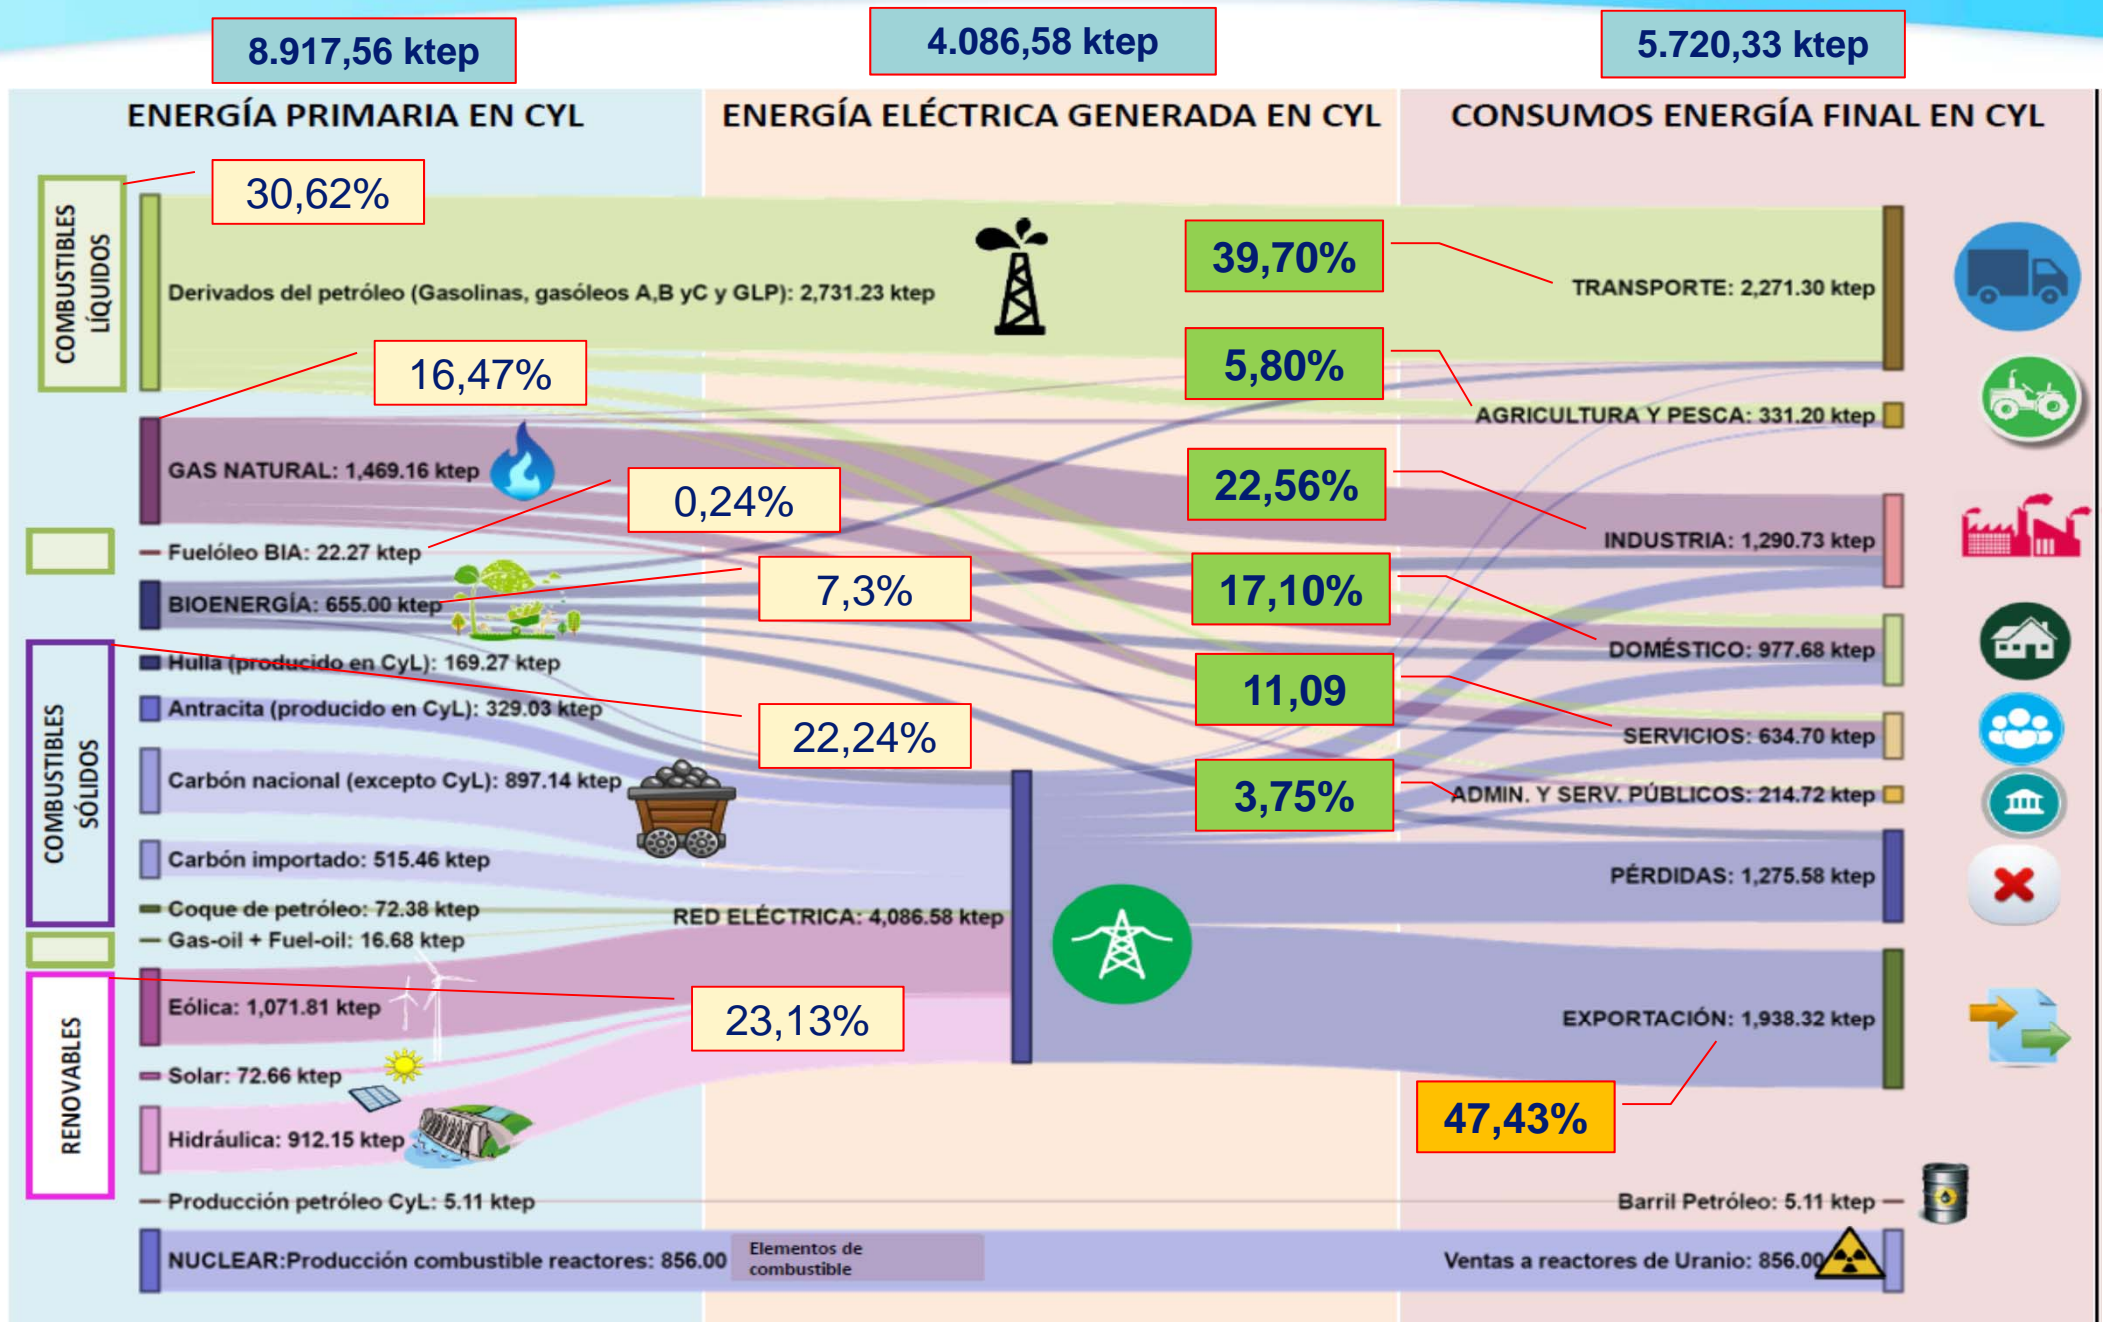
8.917,56 ktep

4.086,58 ktep

5.720,33 ktep

ENERGÍA PRIMARIA EN CYL

ENERGÍA ELÉCTRICA GENERADA EN CYL

CONSUMOS ENERGÍA FINAL EN CYL

COMBUSTIBLES LÍQUIDOS

30,62%

Derivados del petróleo (Gasolinas, gasóleos A,B yC y GLP): 2,731.23 ktep

16,47%

GAS NATURAL: 1,469.16 ktep

0,24%

Fuelóleo BIA: 22.27 ktep

7,3%

BIOENERGÍA: 655.00 ktep

COMBUSTIBLES SÓLIDOS

Hulla (producido en CyL): 169.27 ktep

Antracita (producido en CyL): 329.03 ktep

22,24%

Carbón nacional (excepto CyL): 897.14 ktep

Carbón importado: 515.46 ktep

Coque de petróleo: 72.38 ktep

Gas-oil + Fuel-oil: 16.68 ktep

RED ELÉCTRICA: 4,086.58 ktep

RENOVABLES

Eólica: 1,071.81 ktep

23,13%

Solar: 72.66 ktep

Hidráulica: 912.15 ktep

Producción petróleo CyL: 5.11 ktep

NUCLEAR:Producción combustible reactores: 856.00

Elementos de combustible

39,70%

TRANSPORTE: 2,271.30 ktep

5,80%

AGRICULTURA Y PESCA: 331.20 ktep

22,56%

INDUSTRIA: 1,290.73 ktep

17,10%

DOMÉSTICO: 977.68 ktep

11,09

SERVICIOS: 634.70 ktep

3,75%

ADMIN. Y SERV. PÚBLICOS: 214.72 ktep

PÉRDIDAS: 1,275.58 ktep

EXPORTACIÓN: 1,938.32 ktep

47,43%

Barril Petróleo: 5.11 ktep

Ventas a reactores de Uranio: 856.00